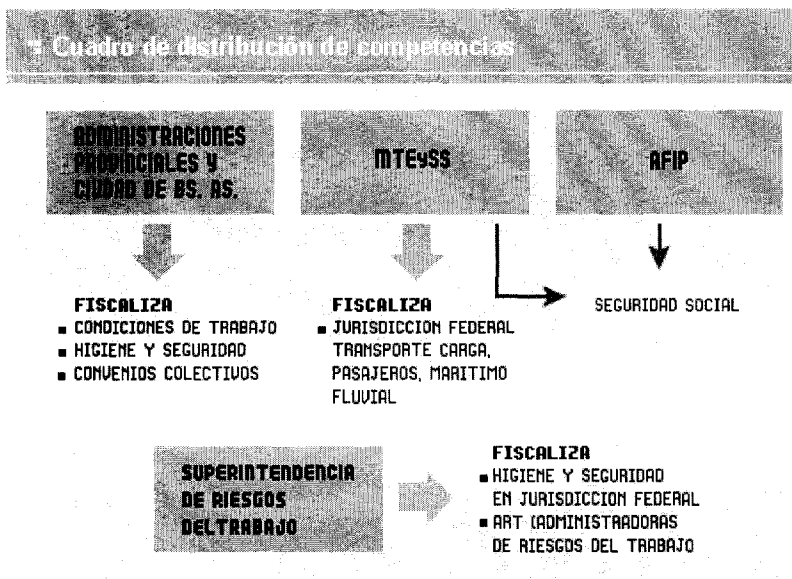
Cuadro de distribución de competencias

ADMINISTRACIONES PROVINCIALES Y CIUDAD DE BS. AS.

MTEySS

AFIP

FISCALIZA
CONDICIONES DE TRABAJO
HIGIENE Y SEGURIDAD
CONVENIOS COLECTIVOS

FISCALIZA
JURISDICCION FEDERAL TRANSPORTE CARGA, PASAJEROS, MARITIMO FLUVIAL

SEGURIDAD SOCIAL

SUPERINTENDENCIA DE RIESGOS DELTRABAJO

FISCALIZA
HIGIENE Y SEGURIDAD EN JURISDICCION FEDERAL
ART (ADMINISTRADORAS DE RIESGOS DEL TRABAJO